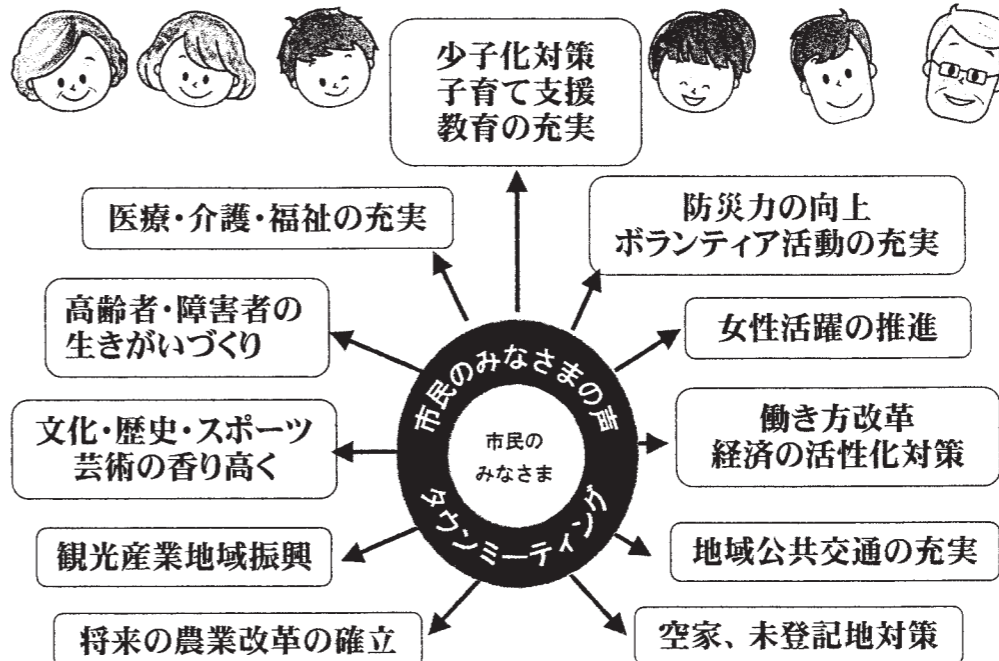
少子化対策
子育て支援
教育の充実

医療・介護・福祉の充実

防災力の向上
ボランティア活動の充実

高齢者・障害者の
生きがいづくり

女性活躍の推進

市民のみなさまの声

市民の
みなさま

タウンミーティング

文化・歴史・スポーツ
芸術の香り高く

働き方改革
経済の活性化対策

観光産業地域振興

地域公共交通の充実

将来の農業改革の確立

空家、未登記地対策